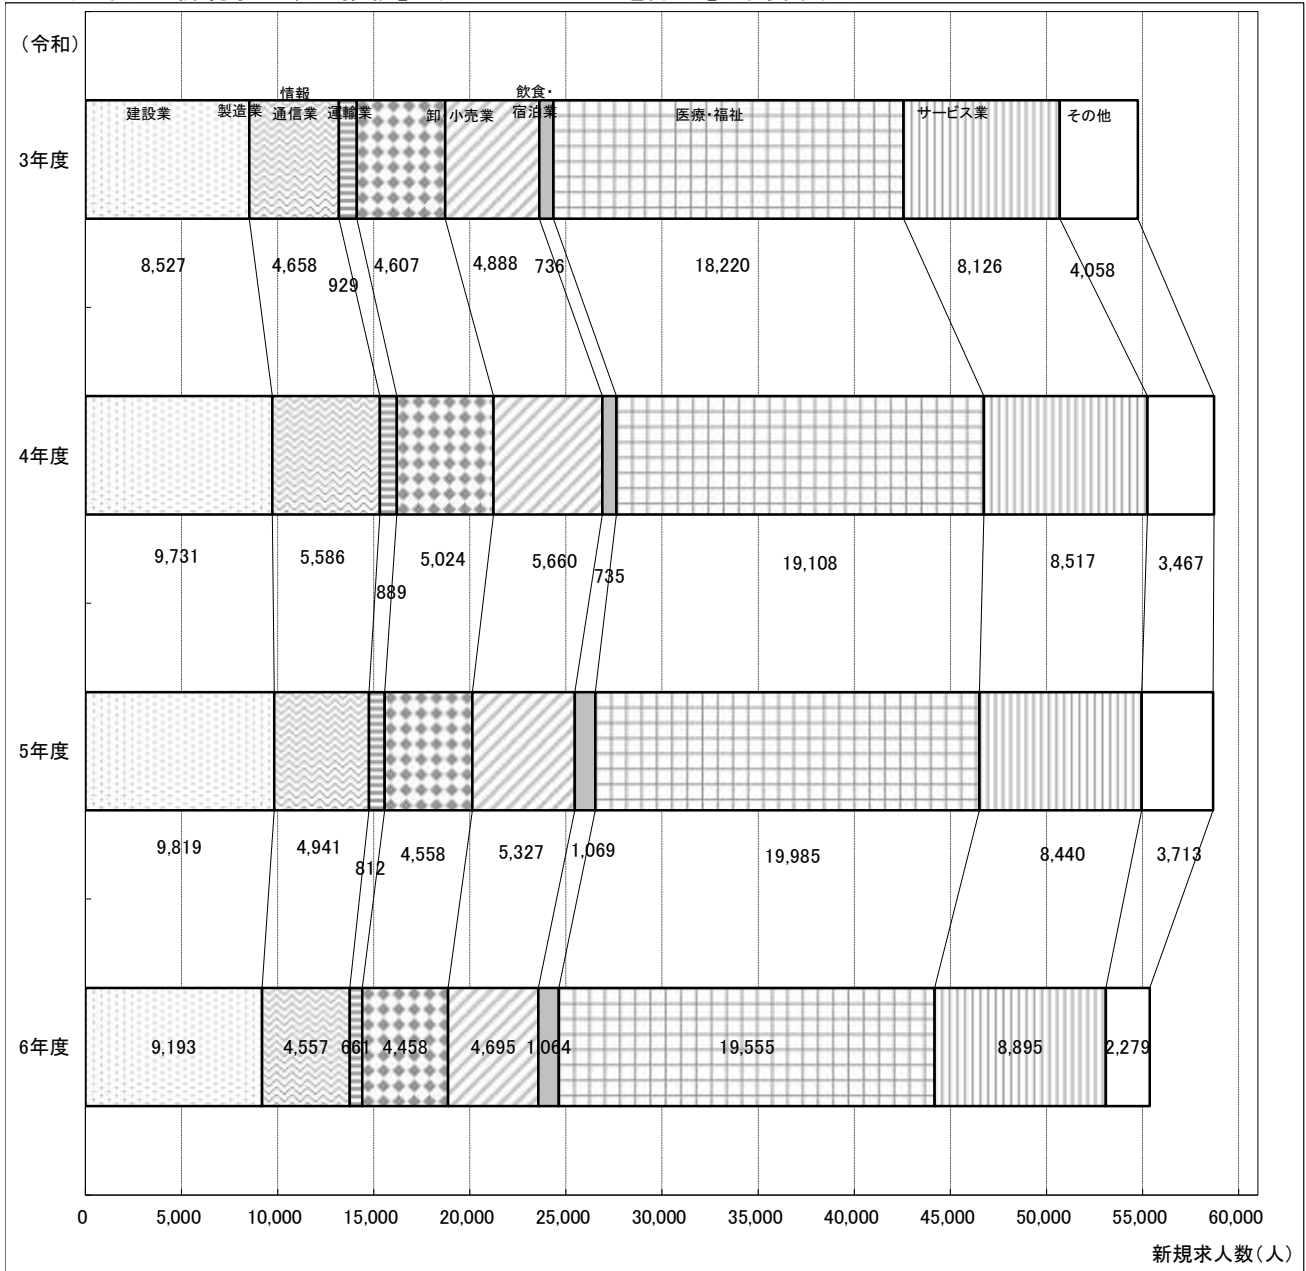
(令和)

建設業 製造業 情報通信業 運輸業 卸・小売業 飲食・宿泊業 医療・福祉 サービス業 その他

3年度
8,527 4,658 929 4,607 4,888 736 18,220 8,126 4,058

4年度
9,731 5,586 889 5,024 5,660 735 19,108 8,517 3,467

5年度
9,819 4,941 812 4,558 5,327 1,069 19,985 8,440 3,713

6年度
9,193 4,557 661 4,458 4,695 1,064 19,555 8,895 2,279

0 5,000 10,000 15,000 20,000 25,000 30,000 35,000 40,000 45,000 50,000 55,000 60,000

新規求人数(人)